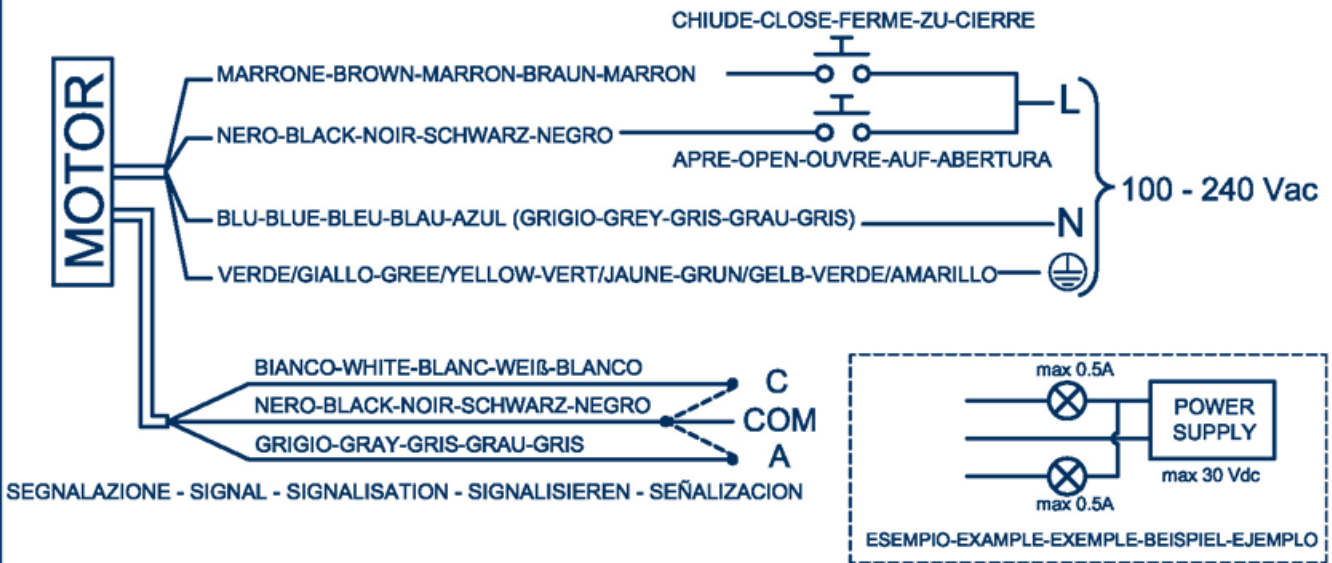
MOTOR

CHIUDE-CLOSE-FERME-ZU-CIERRE

MARRONE-BROWN-MARRON-BRAUN-MARRON

NERO-BLACK-NOIR-SCHWARZ-NEGRO

APRE-OPEN-OUVRE-AUF-ABERTURA

L

100 - 240 Vac

BLU-BLUE-BLEU-BLAU-AZUL (GRIGIO-GREY-GRIS-GRAU-GRIS)

N

VERDE/GIALLO-GREE/YELLOW-VERT/JAUNE-GRUN/GELB-VERDE/AMARILLO

BIANCO-WHITE-BLANC-WEIß-BLANCO

C

NERO-BLACK-NOIR-SCHWARZ-NEGRO

COM

GRIGIO-GRAY-GRIS-GRAU-GRIS

A

SEGNALAZIONE - SIGNAL - SIGNALISATION - SIGNALISIEREN - SEÑALIZACION

max 0.5A

POWER SUPPLY

max 30 Vdc

max 0.5A

ESEMPIO-EXAMPLE-EXEMPLE-BEISPIEL-EJEMPLO